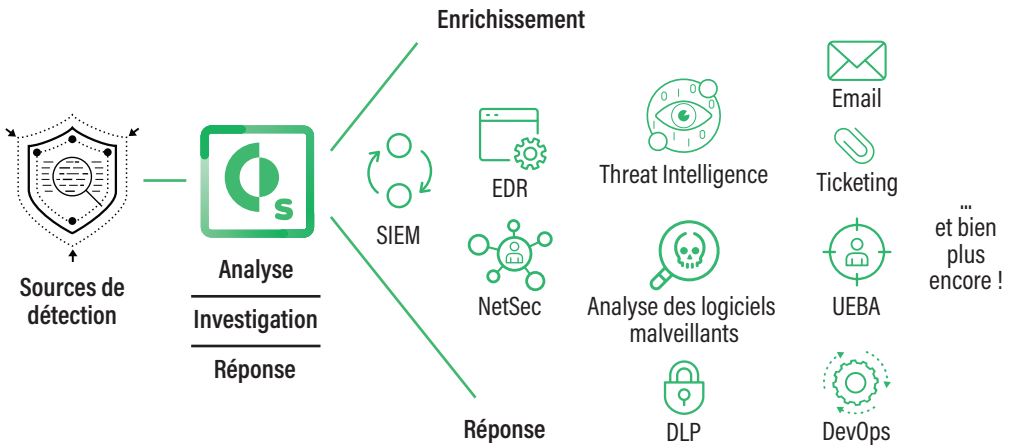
Enrichissement

Sources de détection

Analyse

Investigation

Réponse

SIEM

EDR

NetSec

Threat Intelligence

Analyse des logiciels malveillants

DLP

Email

Ticketing

UEBA

DevOps

...
et bien plus encore !

Réponse